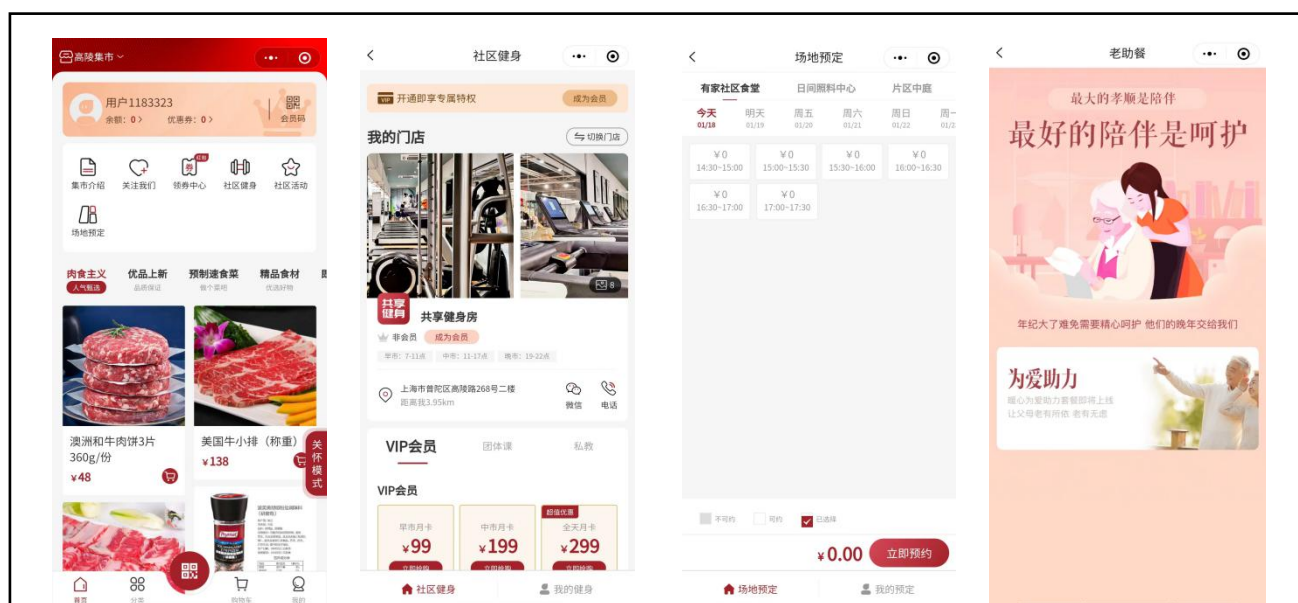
高陵集市

用户1183323
余额：0 >　优惠券：0 >
会员码

集市介绍　关注我们　领券中心　社区健身　社区活动
场地预定

肉食主义　优品上新　预制速食菜　精品食材
人气甄选　品质保证　懒个菜吧　优选好物

澳洲和牛肉饼3片 360g/份
¥48

美国牛小排（称重）
¥138

关怀模式

首页　分类　购物车　我的

社区健身

开通即享专属特权　成为会员

我的门店　切换门店

8

共享健身
共享健身房
非会员　成为会员
早市：7-11点　中市：11-17点　晚市：19-22点

上海市普陀区高陵路268号二楼
距离我3.95km
微信　电话

VIP会员　团体课　私教

VIP会员
早市月卡 ¥99 立即抢购
中市月卡 ¥199 立即抢购
超值优惠
全天月卡 ¥299 立即抢购

社区健身　我的健身

场地预定

有家社区食堂　日间照料中心　片区中庭

今天 01/18　明天 01/19　周五 01/20　周六 01/21　周日 01/22　周一 01/2

¥0 14:30~15:00
¥0 15:00~15:30
¥0 15:30~16:00
¥0 16:00~16:30
¥0 16:30~17:00
¥0 17:00~17:30

不可约　可约　已选择

¥0.00　立即预约

场地预定　我的预定

老助餐

最大的孝顺是陪伴
最好的陪伴是呵护

年纪大了难免需要精心呵护 他们的晚年交给我们

为爱助力
暖心为爱助力套餐即将上线
让父母老有所依 老有无忧